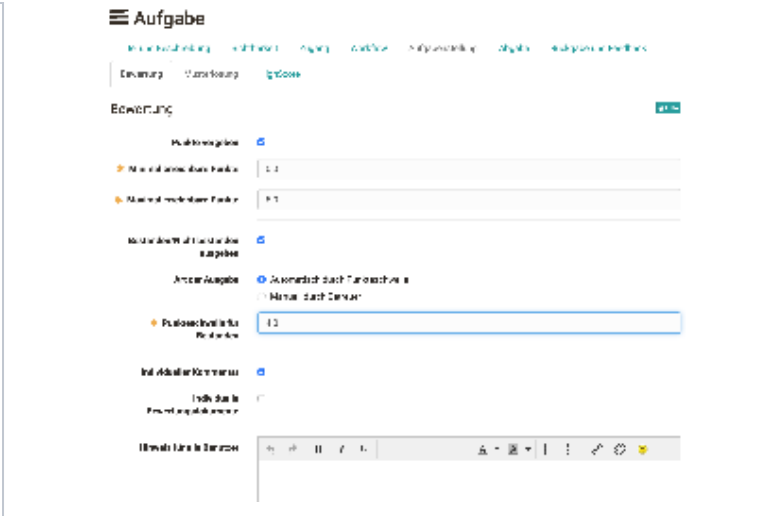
Aufgabe

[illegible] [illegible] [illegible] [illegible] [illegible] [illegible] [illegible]

Bewertung Musterlösung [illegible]

Bewertung

Punkte vergeben

Maximal erreichbare Punkte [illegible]

Minimal erreichbare Punkte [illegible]

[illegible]

Art der Ausgabe
Automatisch durch Punkteschwelle
Manuell durch Dozenten

Punkteschwelle für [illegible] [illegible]

Individueller Kommentar

Individuelle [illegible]

Hinweis für die Dozenten